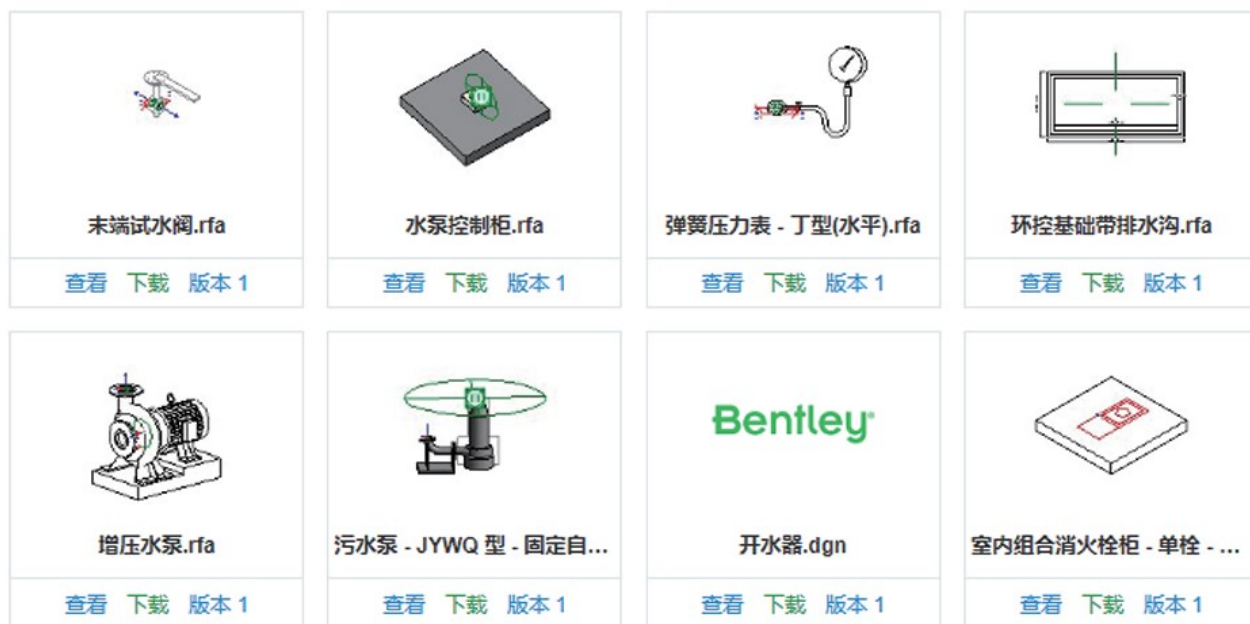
末端试水阀.rfa

查看 下载 版本 1

水泵控制柜.rfa

查看 下载 版本 1

弹簧压力表 - 丁型(水平).rfa

查看 下载 版本 1

环控基础带排水沟.rfa

查看 下载 版本 1

增压水泵.rfa

查看 下载 版本 1

污水泵 - JYWQ 型 - 固定自...

查看 下载 版本 1

Bentley

开水器.dgn

查看 下载 版本 1

室内组合消火栓柜 - 单栓 - ...

查看 下载 版本 1